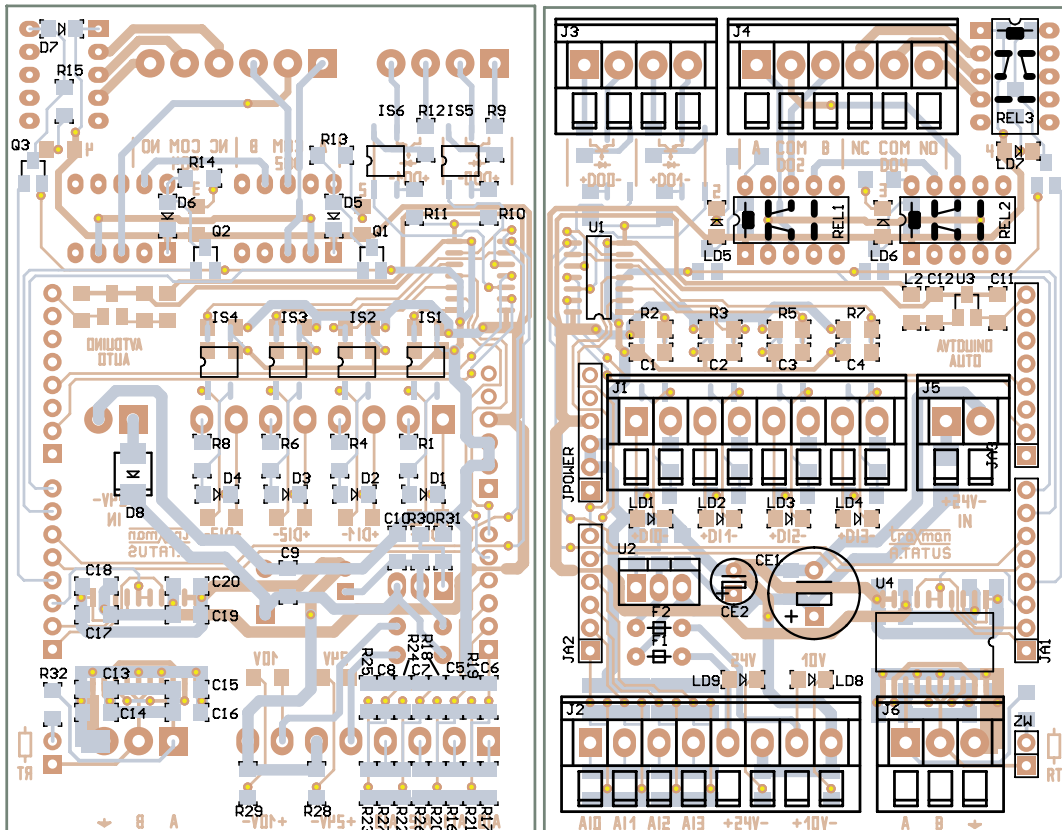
D7
R15
Q3
H
NO COM NC
B
R14
D6
R13
IS6 R12 IS5 R9
D5
R11 R10
Q2
Q1
ARDUINO AUTO
IS4 IS3 IS2 IS1
R8 R6 R4 R1
D4 D3 D2 D1
D8
-V+ IN
C10 R30 R31
C9
C18
C20
C19
C17
R32
C13
C15
C14
C16
10V
24V
R25
C8
R24
R18
C7
C5 C6
R19
RT
A B
R29 R28
R23 R22 R20 R16 R21 R17
J3 J4
A COM B NC COM NO
+DO0- +DO1-
DO2 DO4
REL3
LD7
REL1 REL2
LD5 LD6
U1
L2 C12 U3 C11
R2 R3 R5 R7
C1 C2 C3 C4
ARDUINO AUTO
J1 J5
JPOWER
JA3
+24V- IN
LD1 LD2 LD3 LD4
+DI1- +DI2- +DI3-
U2
CE1
CE2
F2
F1
U4
JA2
JA1
24V 10V
LD9 LD8
J2 J6
ZW
AI0 AI1 AI2 AI3 +24V- +10V- A B
RT